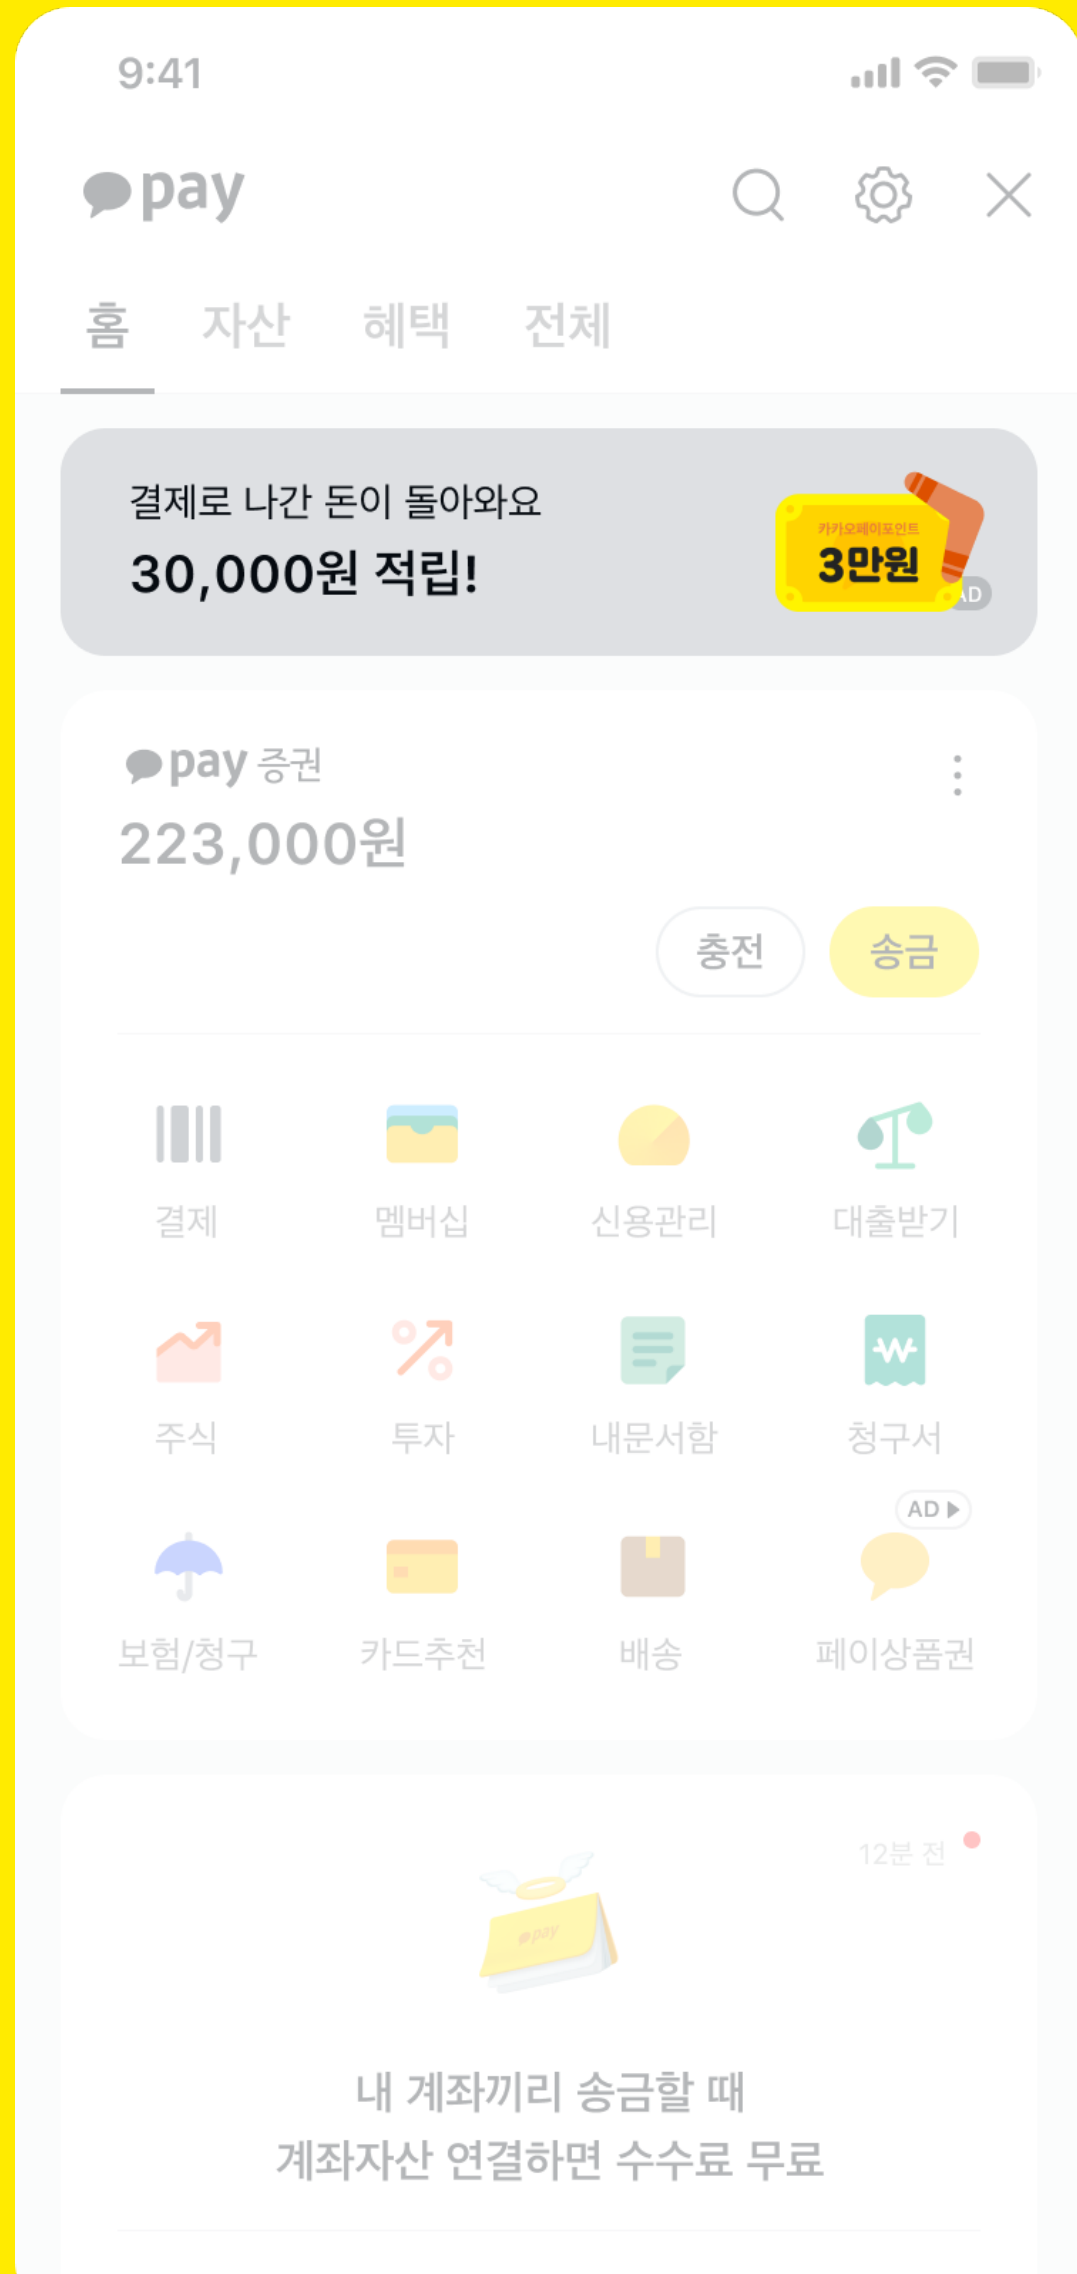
9:41

pay

홈 자산 혜택 전체

결제로 나간 돈이 돌아와요
30,000원 적립!

카카오페이포인트
3만원
AD

pay 증권
223,000원

충전 송금

결제 멤버십 신용관리 대출받기
주식 투자 내문서함 청구서
AD
보험/청구 카드추천 배송 페이상품권

12분 전

pay

내 계좌끼리 송금할 때
계좌자산 연결하면 수수료 무료